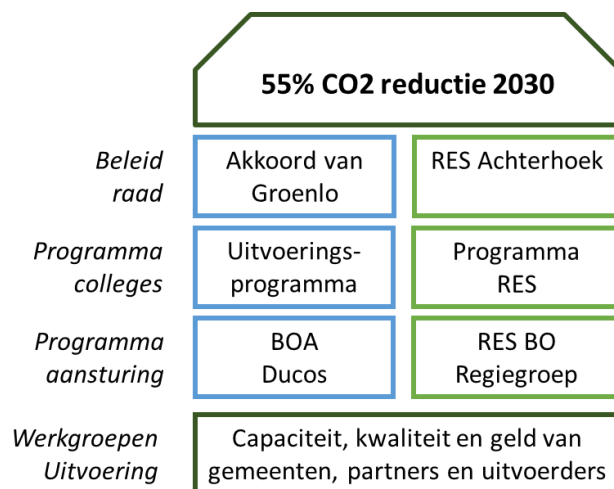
55% CO2 reductie 2030

Beleid raad

Akkoord van Groenlo

RES Achterhoek

Programma colleges

Uitvoerings-programma

Programma RES

Programma aansturing

BOA Ducos

RES BO Regiegroep

Werkgroepen Uitvoering

Capaciteit, kwaliteit en geld van gemeenten, partners en uitvoerders